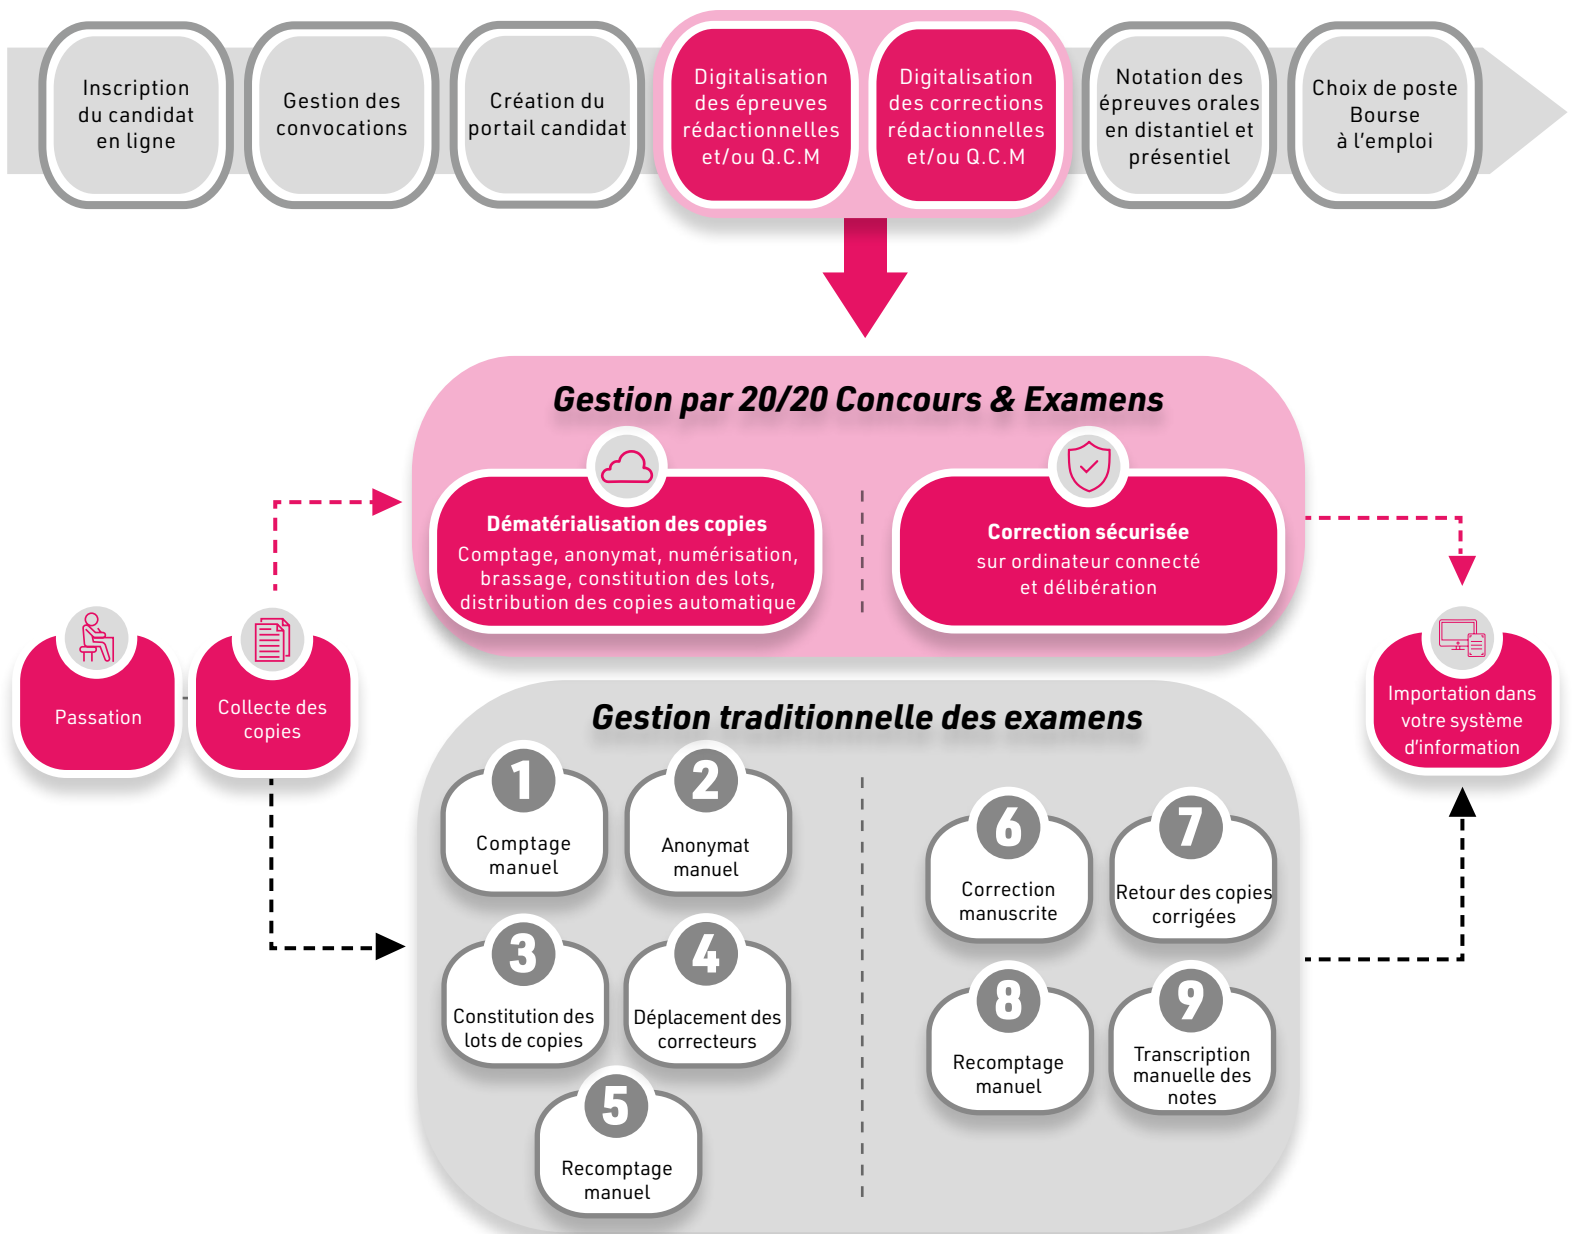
Inscription du candidat en ligne

Gestion des convocations

Création du portail candidat

Digitalisation des épreuves rédactionnelles et/ou Q.C.M

Digitalisation des corrections rédactionnelles et/ou Q.C.M

Notation des épreuves orales en distantiel et présentiel

Choix de poste Bourse à l'emploi

Gestion par 20/20 Concours & Examens

Dématérialisation des copies
Comptage, anonymat, numérisation, brassage, constitution des lots, distribution des copies automatique

Correction sécurisée
sur ordinateur connecté et délibération

Passation

Collecte des copies

Importation dans votre système d'information

Gestion traditionnelle des examens

1
Comptage manuel

2
Anonymat manuel

3
Constitution des lots de copies

4
Déplacement des correcteurs

5
Recomptage manuel

6
Correction manuscrite

7
Retour des copies corrigées

8
Recomptage manuel

9
Transcription manuelle des notes